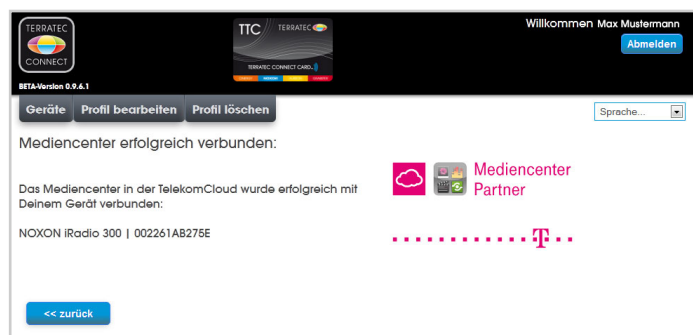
TERRATEC CONNECT

BETA-Version 0.9.6.1

TTC TERRATEC

TERRATEC CONNECT CARD

Willkommen Max Mustermann

Abmelden

Geräte | Profil bearbeiten | Profil löschen

Sprache...

Mediencenter erfolgreich verbunden:

Das Mediencenter in der TelekomCloud wurde erfolgreich mit Deinem Gerät verbunden:

NOXON iRadio 300 | 002261AB275E

Mediencenter Partner

T

<< zurück